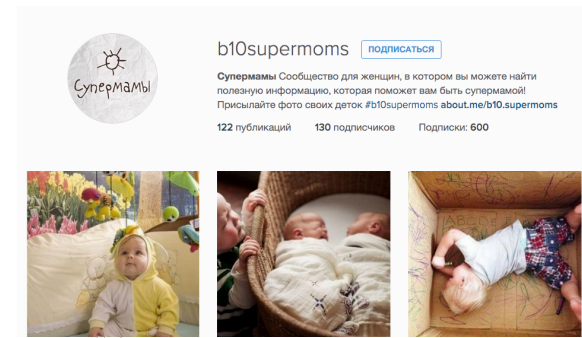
Супермамы

b10supermoms ПОДПИСАТЬСЯ

Супермамы Сообщество для женщин, в котором вы можете найти полезную информацию, которая поможет вам быть супермамой! Присылайте фото своих деток #b10supermoms about.me/b10.supermoms

122 публикаций 130 подписчиков Подписки: 600